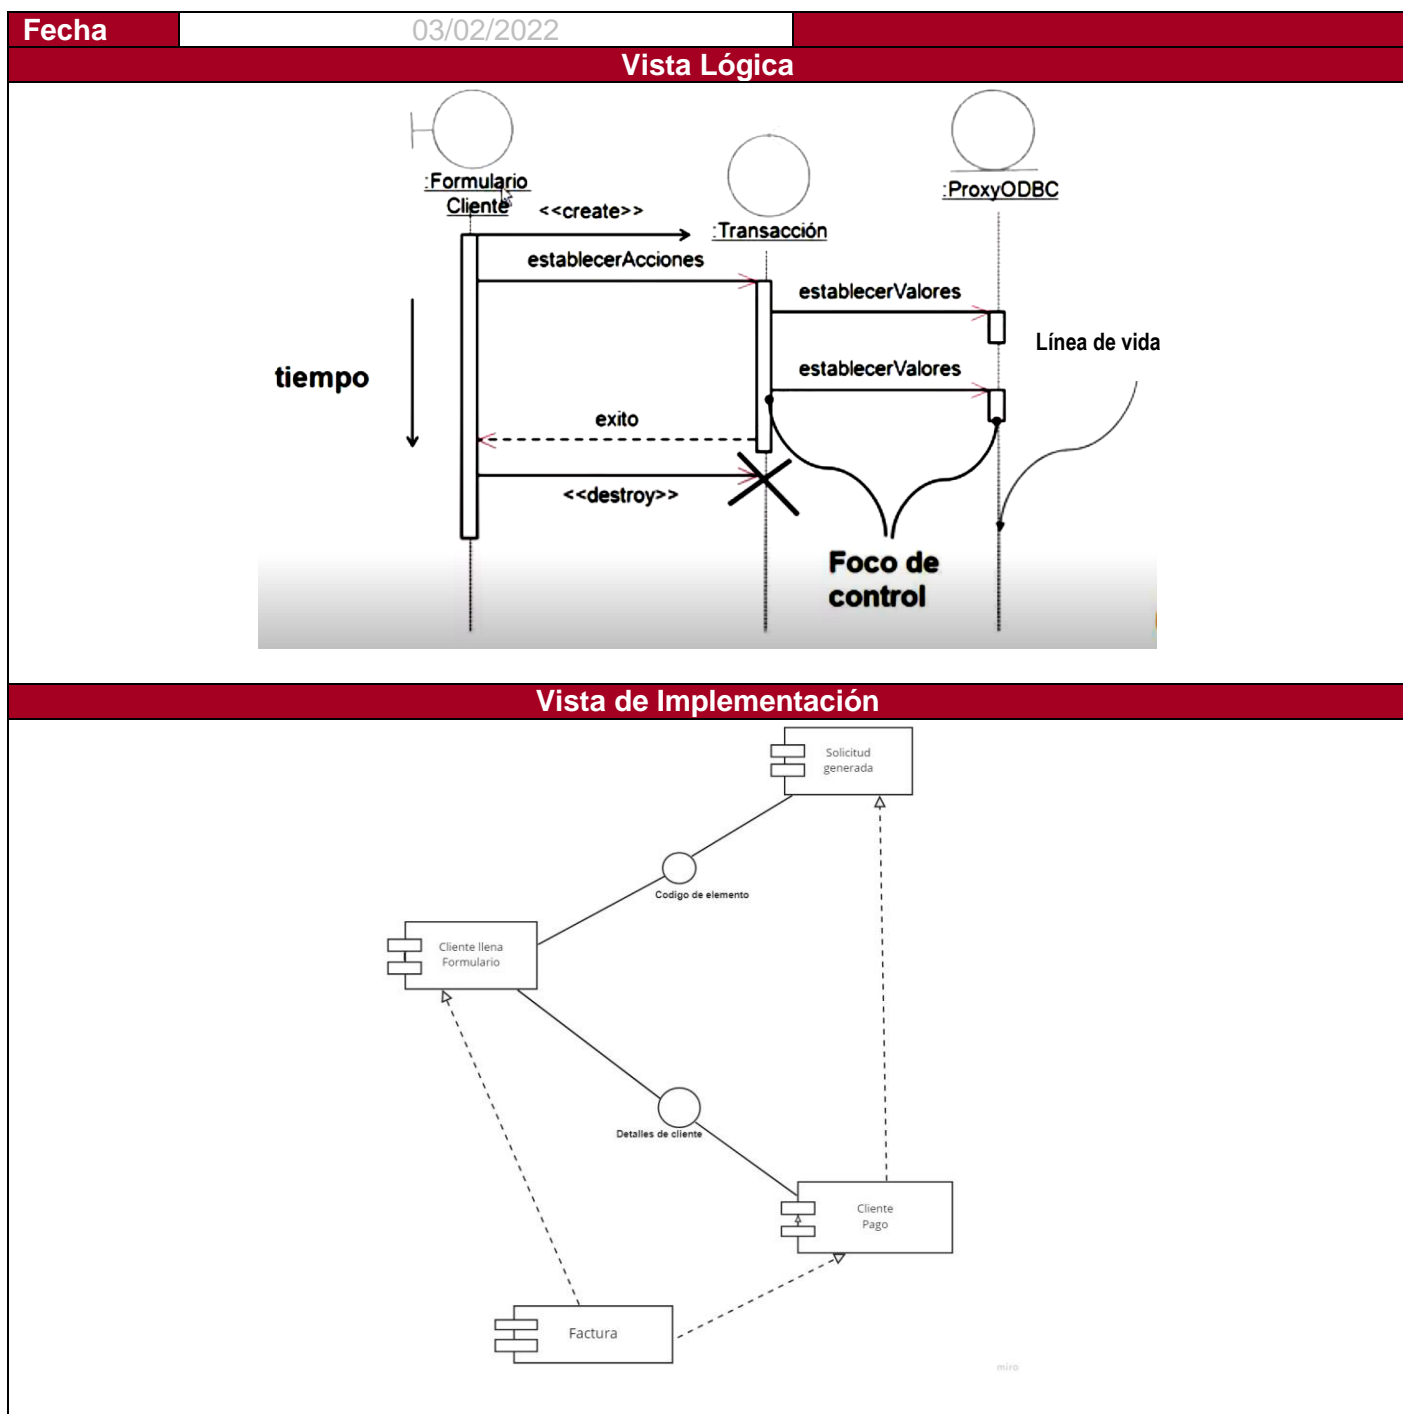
Fecha 03/02/2022

Vista Lógica

:Formulario Cliente

<<create>>

:Transacción

:ProxyODBC

establecerAcciones

establecerValores

Línea de vida

tiempo

establecerValores

exito

<<destroy>>

Foco de control

Vista de Implementación

Solicitud generada

Codigo de elemento

Cliente llena Formulario

Detalles de cliente

Cliente Pago

Factura

miro